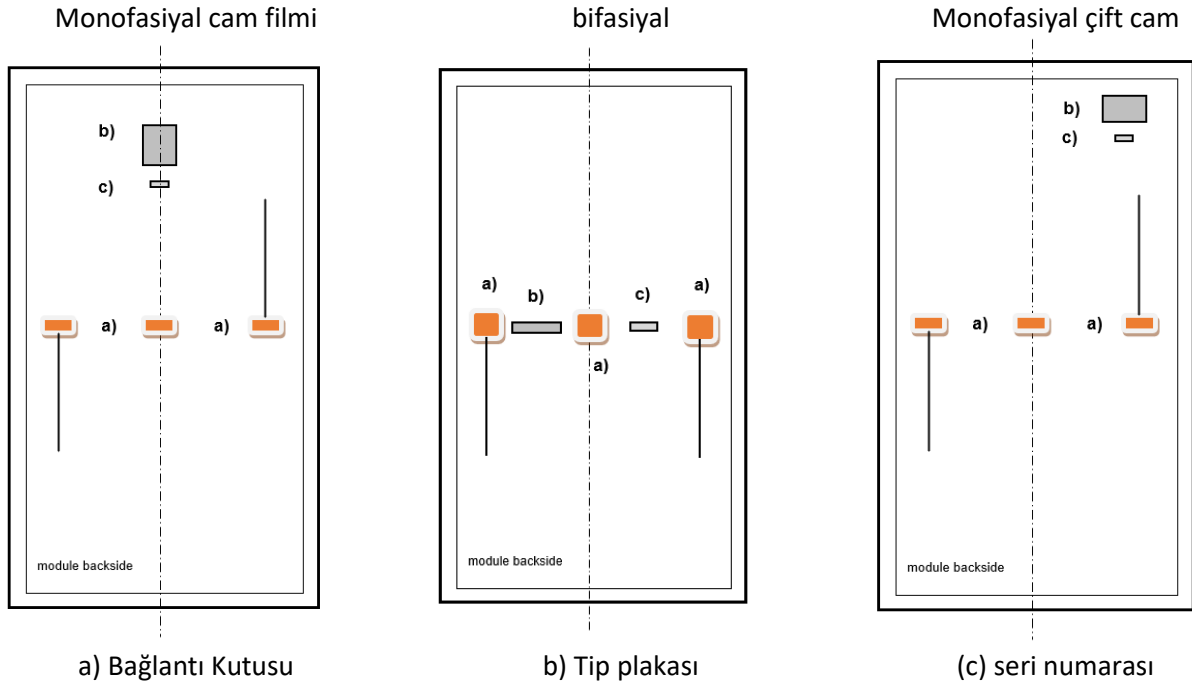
Monofasiyal cam filmi

b)

c)

a)

a)

module backside

bifasiyal

a)

b)

c)

a)

a)

module backside

Monofasiyal çift cam

b)

c)

a)

a)

module backside

a) Bağlantı Kutusu

b) Tip plakası

(c) seri numarası